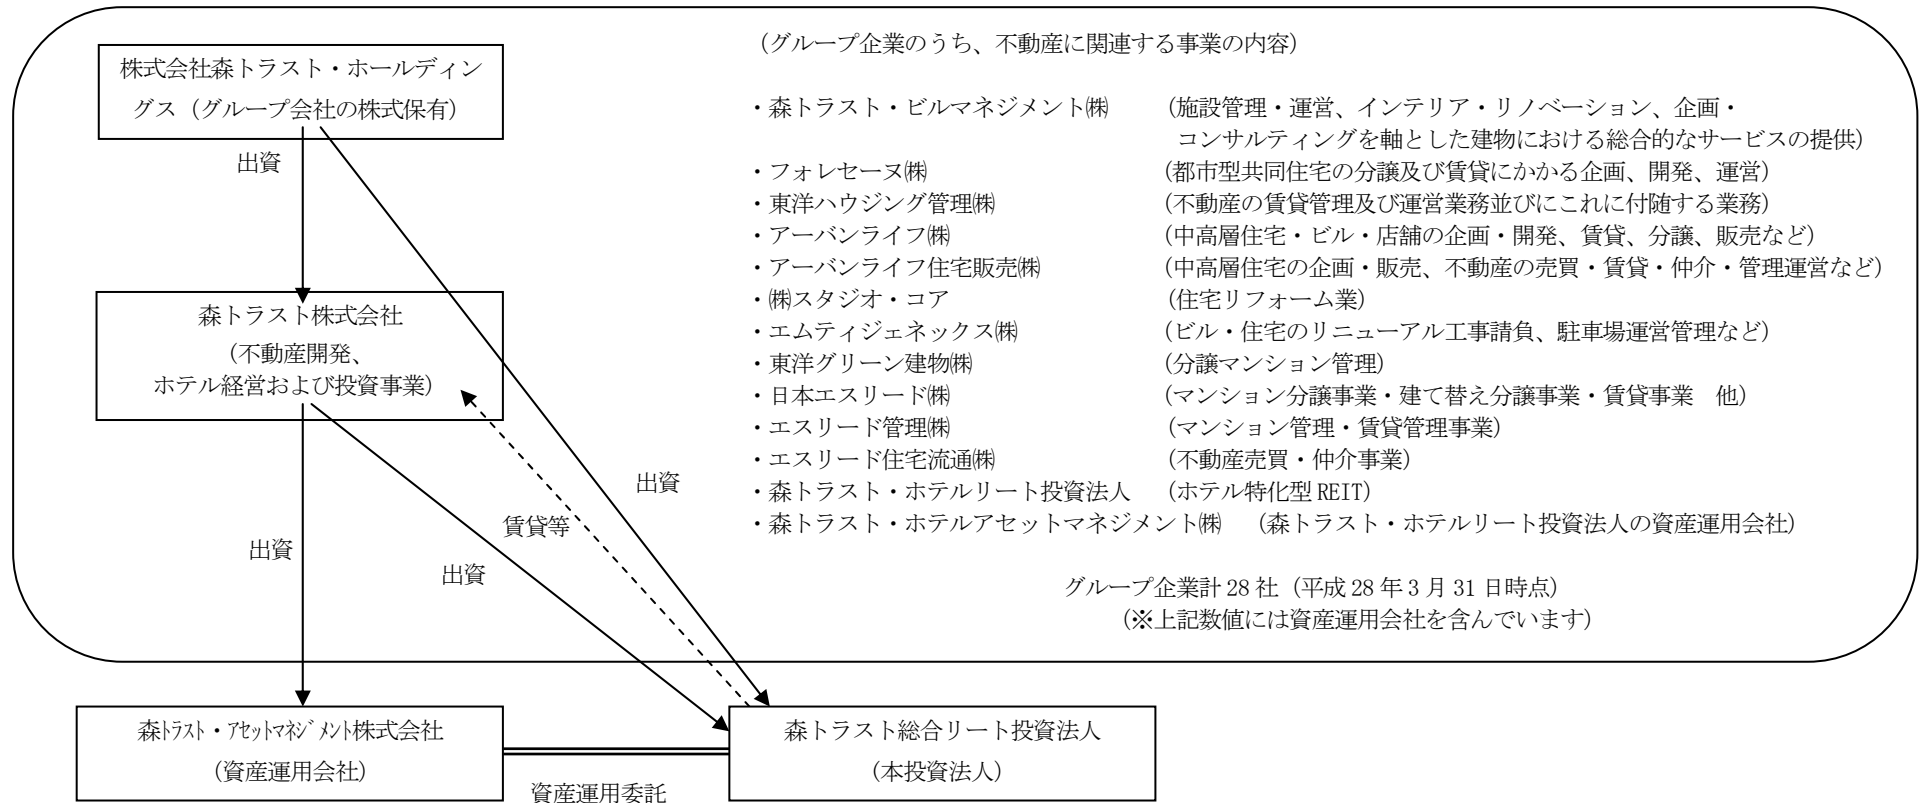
株式会社森トラスト・ホールディングス（グループ会社の株式保有）

出資

森トラスト株式会社
（不動産開発、
ホテル経営および投資事業）

出資

出資

賃貸等

出資

（グループ企業のうち、不動産に関連する事業の内容）

・森トラスト・ビルマネジメント㈱　（施設管理・運営、インテリア・リノベーション、企画・コンサルティングを軸とした建物における総合的なサービスの提供）
・フォレセーヌ㈱　（都市型共同住宅の分譲及び賃貸にかかる企画、開発、運営）
・東洋ハウジング管理㈱　（不動産の賃貸管理及び運営業務並びにこれに付随する業務）
・アーバンライフ㈱　（中高層住宅・ビル・店舗の企画・開発、賃貸、分譲、販売など）
・アーバンライフ住宅販売㈱　（中高層住宅の企画・販売、不動産の売買・賃貸・仲介・管理運営など）
・㈱スタジオ・コア　（住宅リフォーム業）
・エムティジェネックス㈱　（ビル・住宅のリニューアル工事請負、駐車場運営管理など）
・東洋グリーン建物㈱　（分譲マンション管理）
・日本エスリード㈱　（マンション分譲事業・建て替え分譲事業・賃貸事業　他）
・エスリード管理㈱　（マンション管理・賃貸管理事業）
・エスリード住宅流通㈱　（不動産売買・仲介事業）
・森トラスト・ホテルリート投資法人　（ホテル特化型 REIT）
・森トラスト・ホテルアセットマネジメント㈱　（森トラスト・ホテルリート投資法人の資産運用会社）

グループ企業計 28 社（平成 28 年 3 月 31 日時点）
（※上記数値には資産運用会社を含んでいます）

森ﾄﾗｽﾄ・ｱｾｯﾄﾏﾈｼﾞﾒﾝﾄ株式会社
（資産運用会社）

資産運用委託

森トラスト総合リート投資法人
（本投資法人）